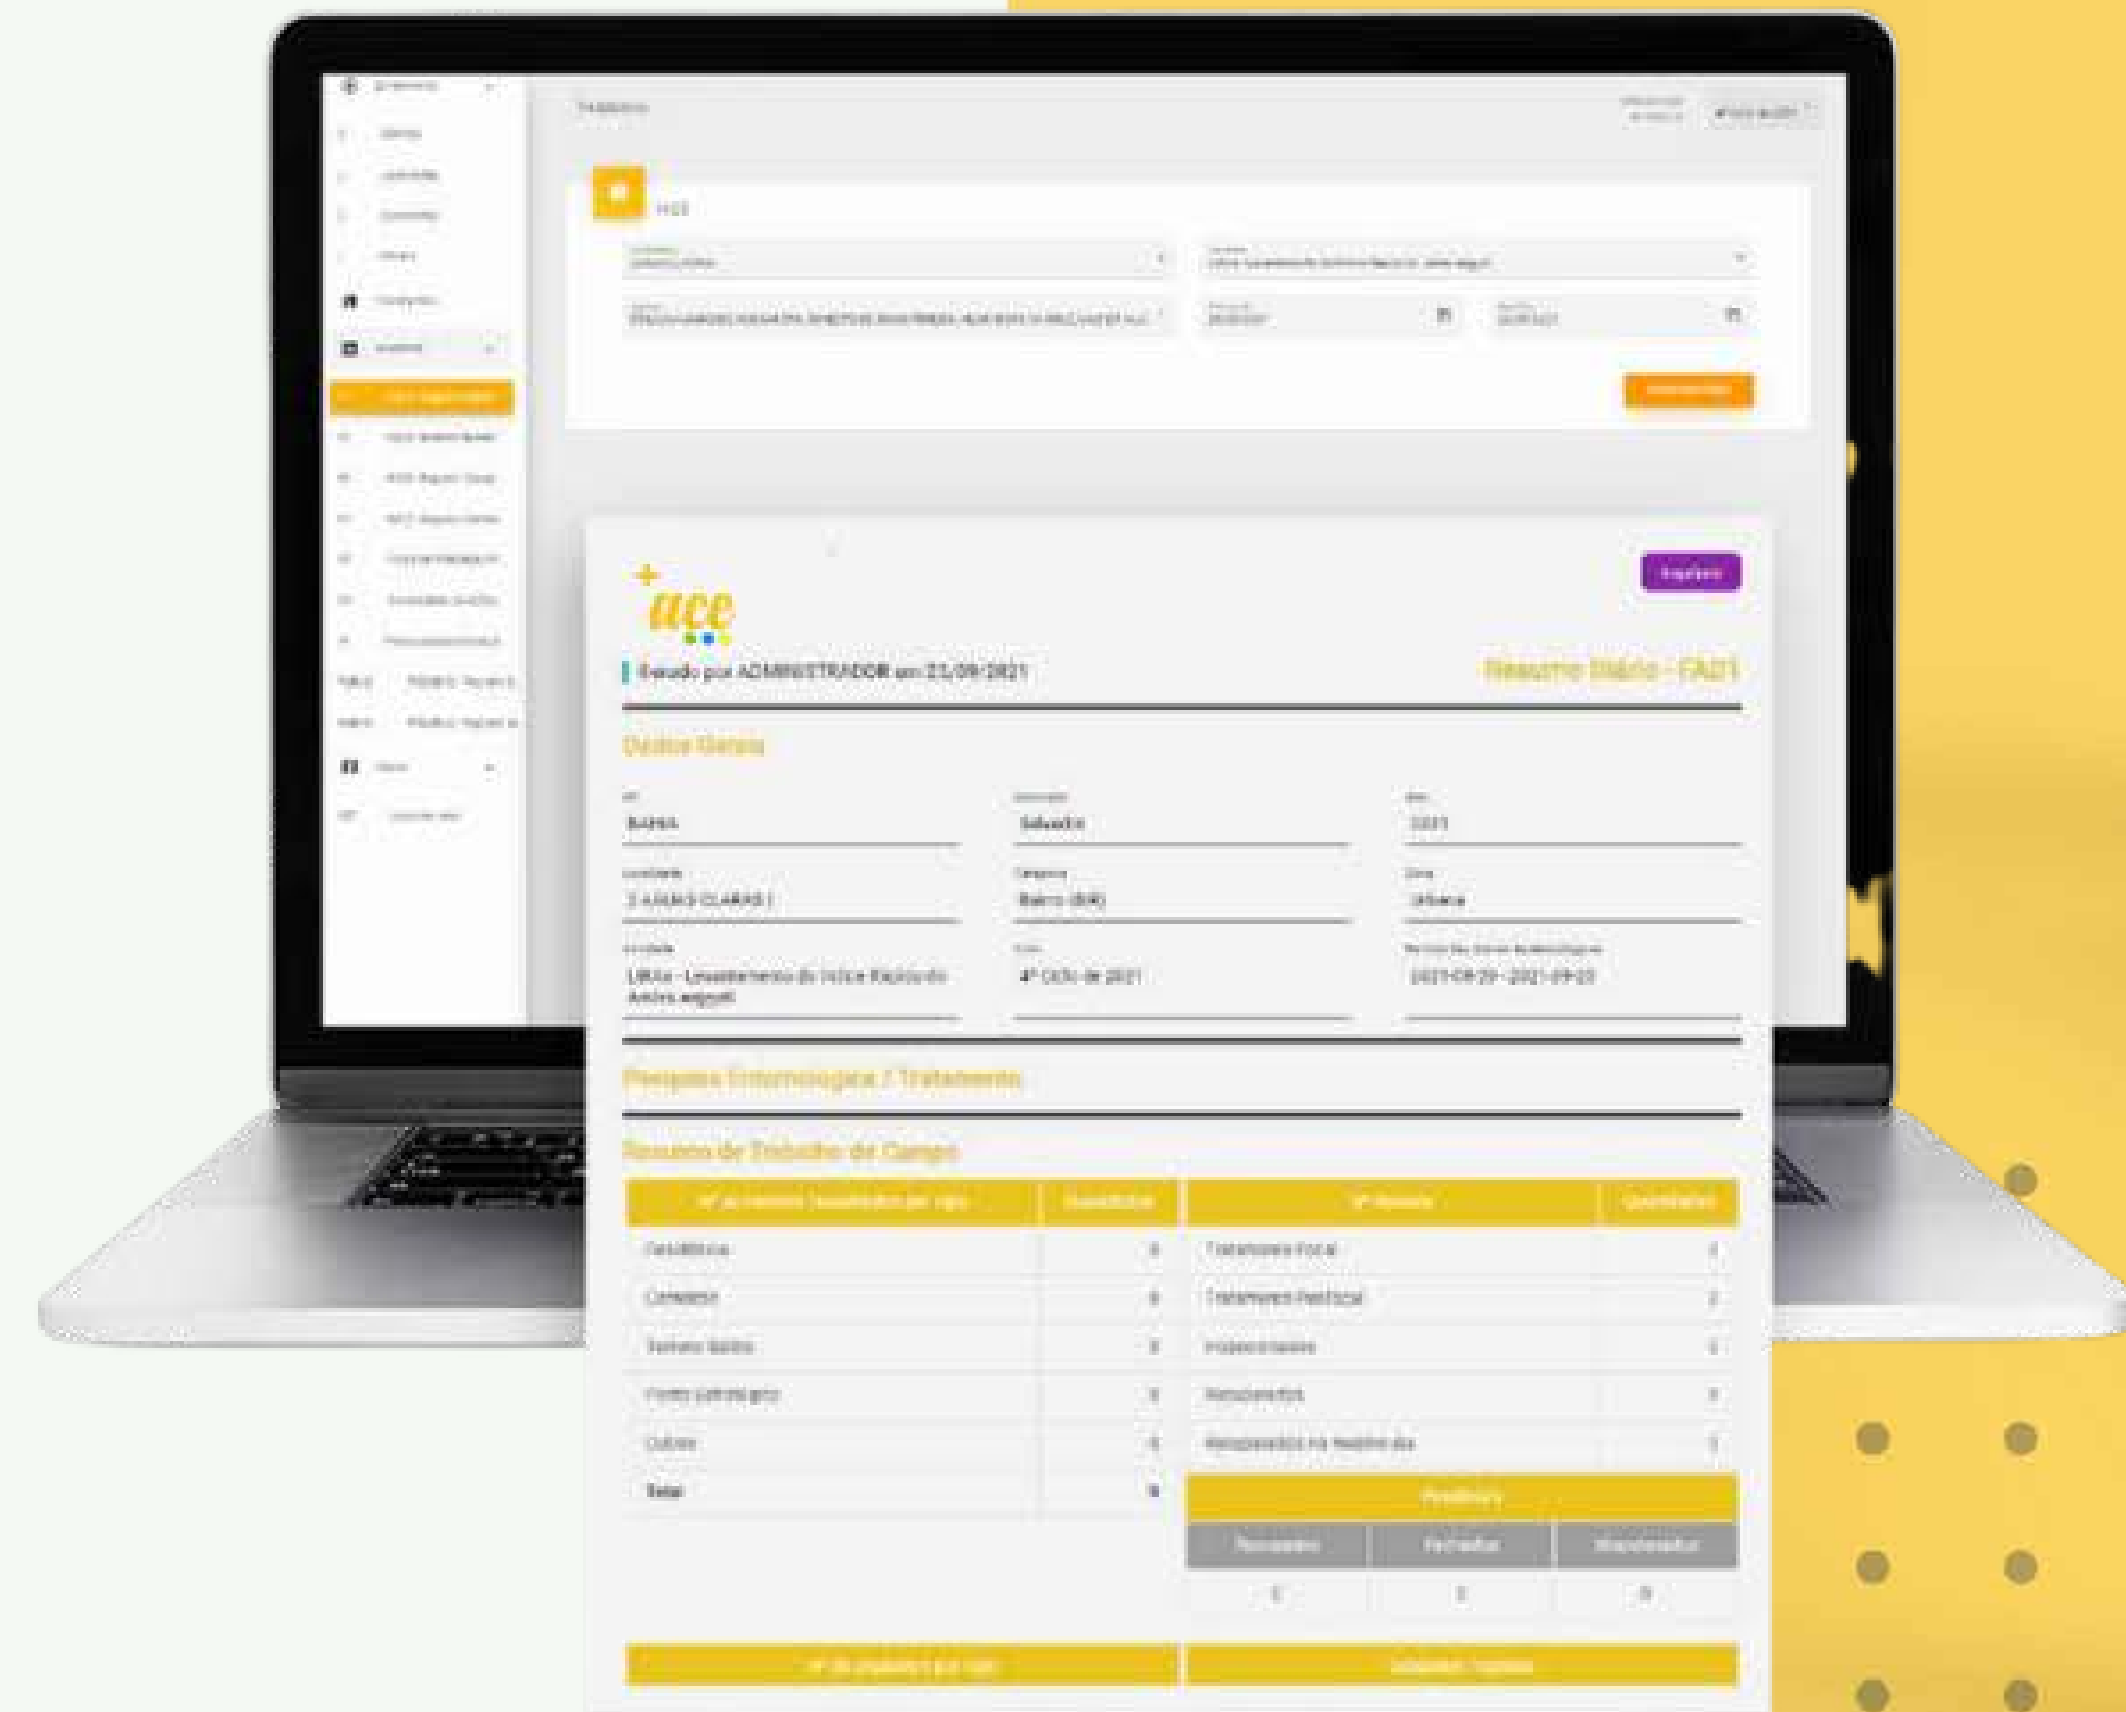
ace

Gerado por ADMINISTRADOR em 23/09/2021

Resumo Diário - FAD1

Dados Gerais

BAHIA

Salvador

2021

2 AGUAS CLARAS I

Bairro (BR)

Urbana

LIRAa - Levantamento do Índice Rápido do Aedes aegypti

4º Ciclo de 2021

2021-09-20 - 2021-09-23

Pesquisa Entomológica / Tratamento

Resumo do Trabalho de Campo

| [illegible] | Quantidade | Nº Imóveis | Quantidades |
|---|---|---|---|
| Residência | 0 | Tratamento Focal | 2 |
| Comércio | 0 | Tratamento Perifocal | 2 |
| Terreno Baldio | 0 | Inspecionados | 2 |
| Ponto Estratégico | 0 | Recuperados | 0 |
| Outros | 0 | Recuperados na Residência | 1 |
| Total | 0 | | |

Pendência

| Recusados | Fechados | Abandonados |
|---|---|---|
| 0 | 2 | 0 |

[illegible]

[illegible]